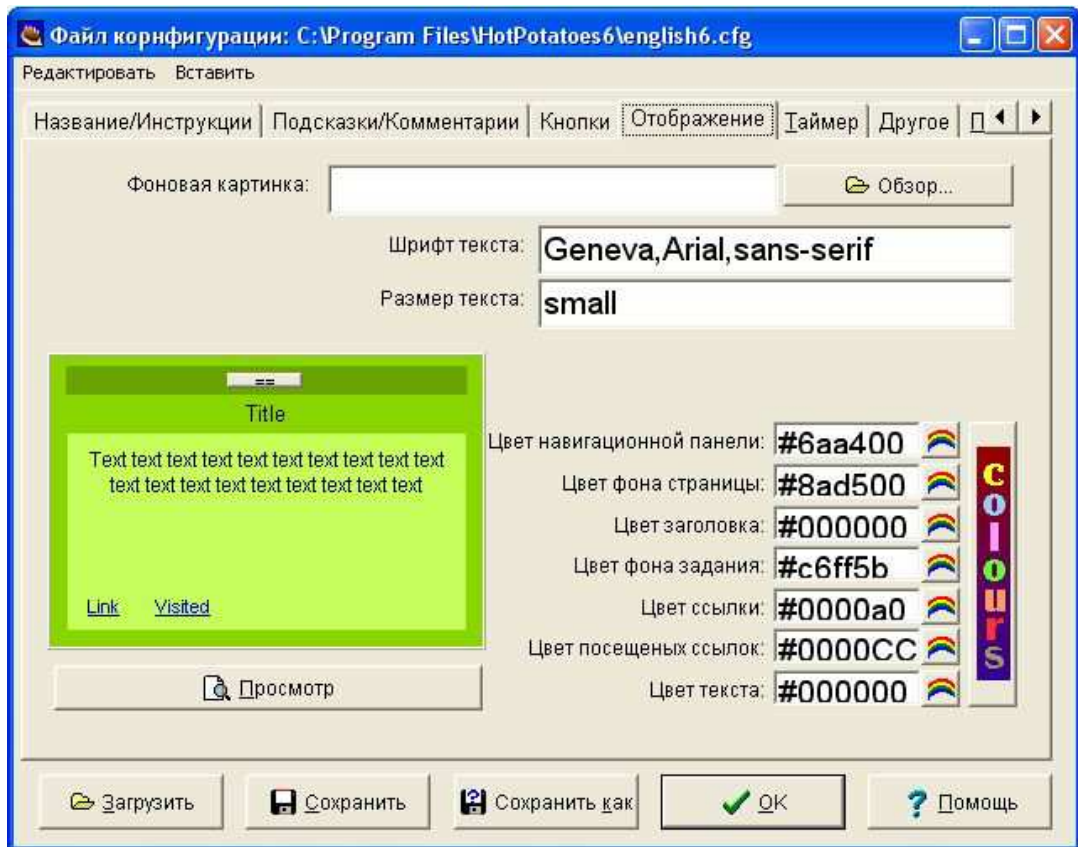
Файл корнфигурации: C:\Program Files\HotPotatoes6\english6.cfg

Редактировать Вставить

Название/Инструкции | Подсказки/Комментарии | Кнопки | Отображение | Таймер | Другое | П

Фоновая картинка:

Обзор...

Шрифт текста: Geneva,Arial,sans-serif

Размер текста: small

==

Title

Text text text text text text text text text text text text text text text text text text text

Link Visited

Просмотр

Цвет навигационной панели: #6aa400

Цвет фона страницы: #8ad500

Цвет заголовка: #000000

Цвет фона задания: #c6ff5b

Цвет ссылки: #0000a0

Цвет посещеных ссылок: #0000CC

Цвет текста: #000000

colours

Загрузить Сохранить Сохранить как OK Помощь